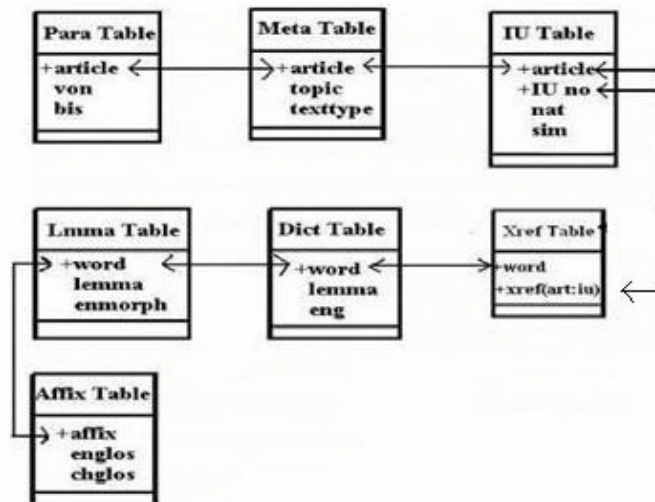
Para Table
+article
von
bis

Meta Table
+article
topic
texttype

IU Table
+article
+IU no
nat
sim

Lmma Table
+word
lemma
enmorph

Dict Table
+word
lemma
eng

Xref Table
+word
+xref(art:iu)

Affix Table
+affix
englos
chglos